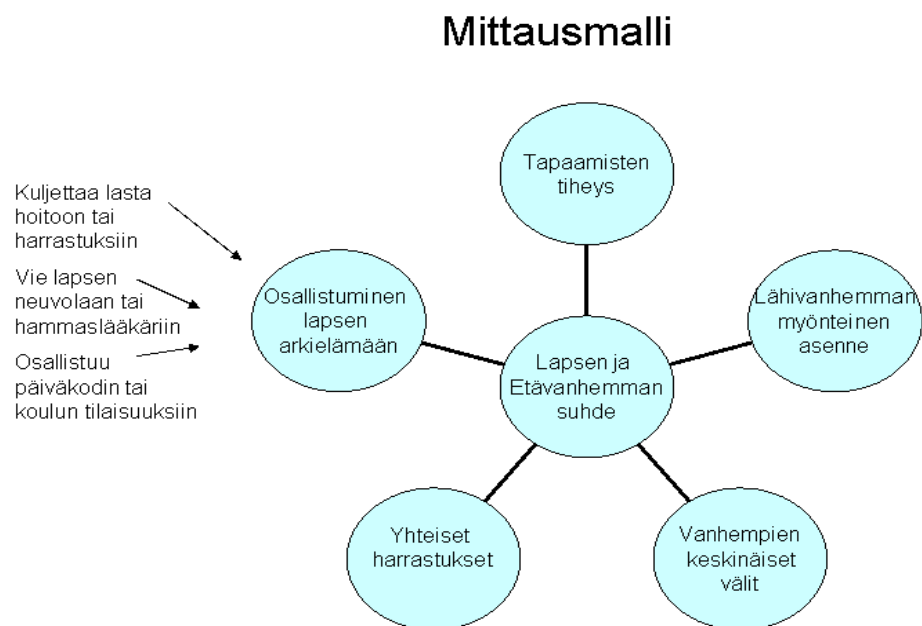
Mittausmalli

Kuljettaa lasta hoitoon tai harrastuksiin

Vie lapsen neuvolaan tai hammaslääkäriin

Osallistuu päiväkodin tai koulun tilaisuuksiin

Tapaamisten tiheys

Osallistuminen lapsen arkielämään

Lähivanhemman myönteinen asenne

Lapsen ja Etävanhemman suhde

Yhteiset harrastukset

Vanhempien keskinäiset välit